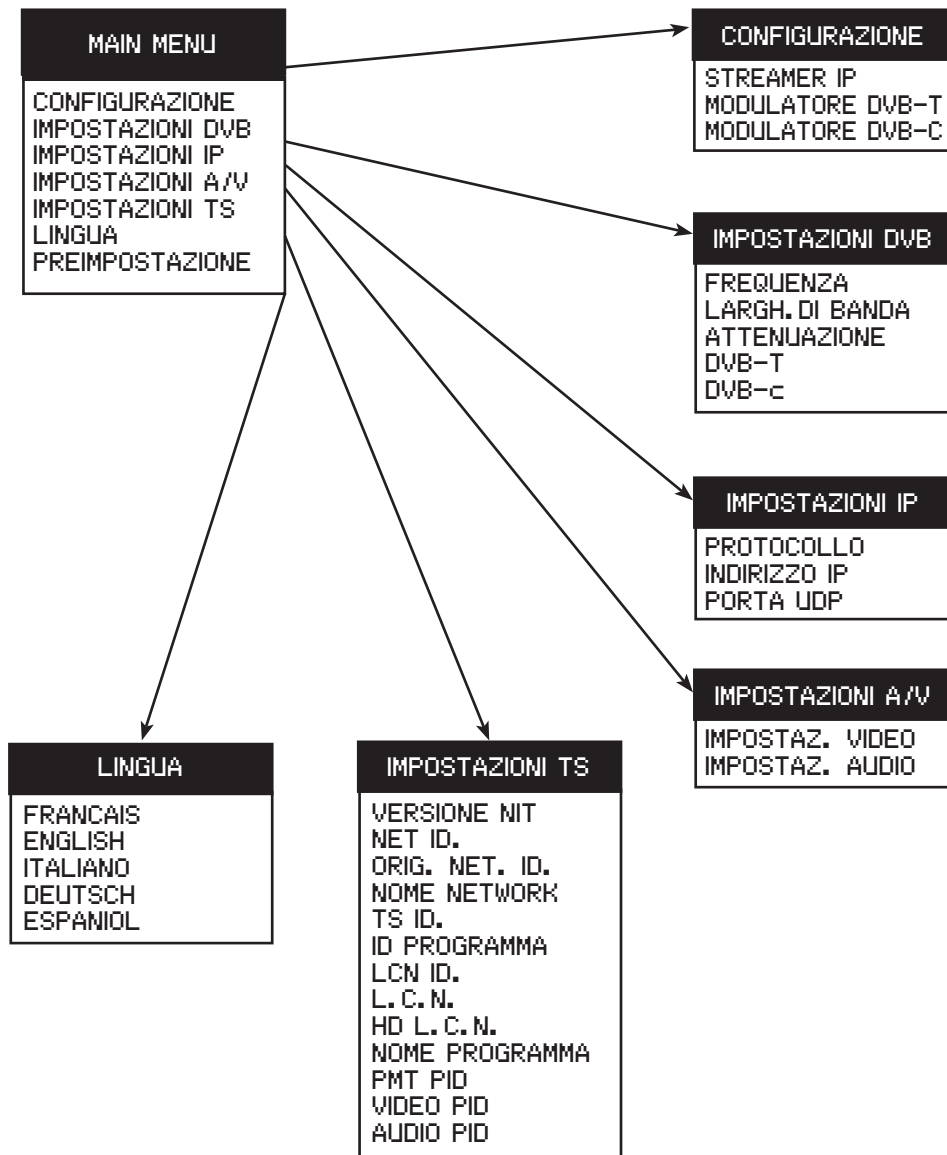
MAIN MENU

CONFIGURAZIONE
IMPOSTAZIONI DVB
IMPOSTAZIONI IP
IMPOSTAZIONI A/V
IMPOSTAZIONI TS
LINGUA
PREIMPOSTAZIONE

CONFIGURAZIONE

STREAMER IP
MODULATORE DVB-T
MODULATORE DVB-C

IMPOSTAZIONI DVB

FREQUENZA
LARGH. DI BANDA
ATTENUAZIONE
DVB-T
DVB-c

IMPOSTAZIONI IP

PROTOCOLLO
INDIRIZZO IP
PORTA UDP

IMPOSTAZIONI A/V

IMPOSTAZ. VIDEO
IMPOSTAZ. AUDIO

LINGUA

FRANCAIS
ENGLISH
ITALIANO
DEUTSCH
ESPANIOL

IMPOSTAZIONI TS

VERSIONE NIT
NET ID.
ORIG. NET. ID.
NOME NETWORK
TS ID.
ID PROGRAMMA
LCN ID.
L. C. N.
HD L. C. N.
NOME PROGRAMMA
PMT PID
VIDEO PID
AUDIO PID